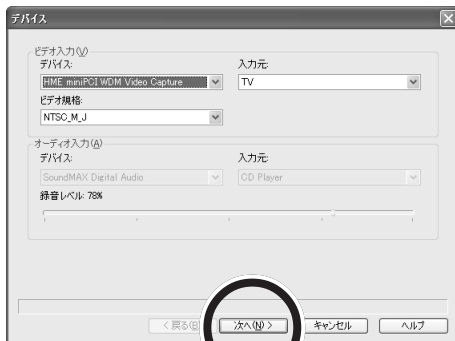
デバイス

ビデオ入力(V)
デバイス:
HME miniPCI WDM Video Capture
入力元:
TV
ビデオ規格:
NTSC_M_J

オーディオ入力(A)
デバイス:
SoundMAX Digital Audio
入力元:
CD Player
録音レベル: 78%

< 戻る(B)
次へ(N) >
キャンセル
ヘルプ